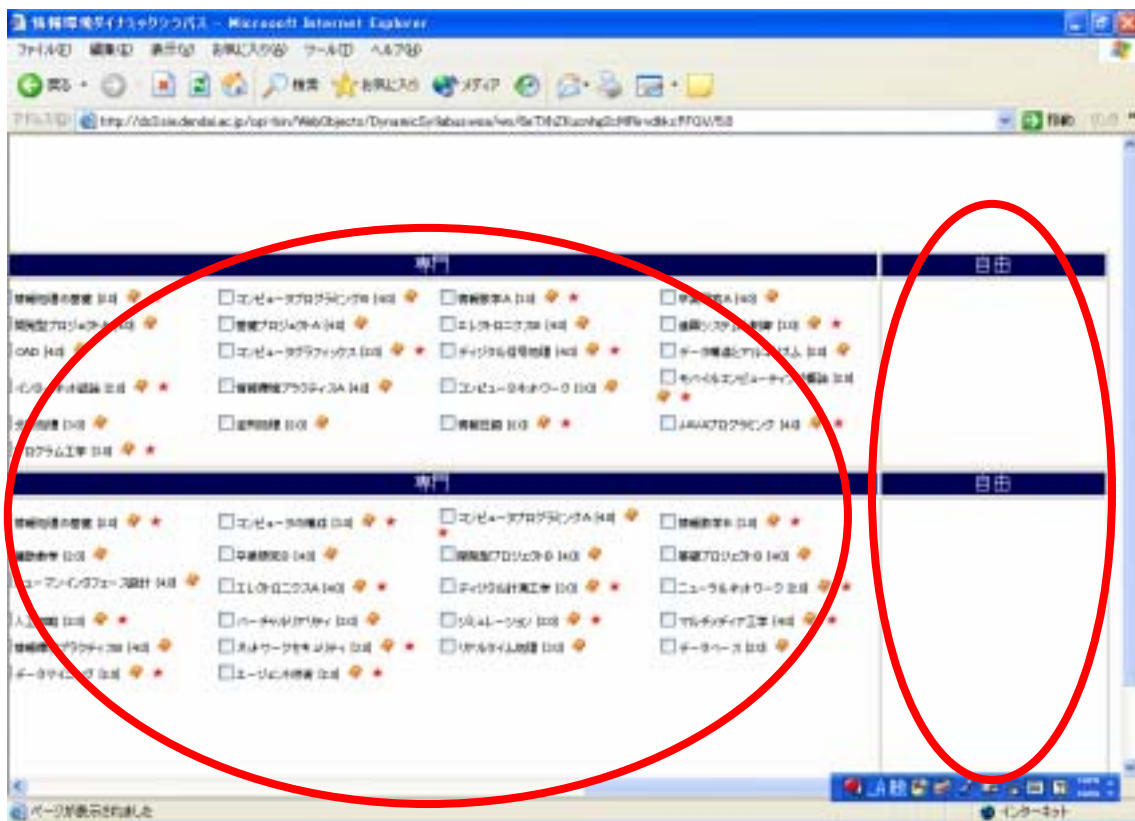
情報環境ダイナミックシラバス - Microsoft Internet Explorer

ファイル(F) 編集(E) 表示(V) お気に入り(A) ツール(T) ヘルプ(H)

戻る 検索 お気に入り メディア

アドレス(D) http://dc3.sie.dendai.ac.jp/cgi-bin/WebObjects/DynamicSyllabus.woa/wo/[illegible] 移動

専門

自由

情報処理の基礎 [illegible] コンピュータプログラミングB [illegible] 情報数学A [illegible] 卒業研究A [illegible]

開発型プロジェクトA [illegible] 基礎プロジェクトA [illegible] エレクトロニクスB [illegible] 数理システム工学 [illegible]

CAD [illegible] コンピュータグラフィックス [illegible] ディジタル信号処理 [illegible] データ構造とアルゴリズム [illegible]

インタフェース基礎論 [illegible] 情報環境プラクティスA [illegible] コンピュータネットワーク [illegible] モバイルコンピューティング概論 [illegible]

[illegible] 並列処理 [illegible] 情報数理 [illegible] JAVAプログラミング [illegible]

プログラム工学 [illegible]

専門

自由

情報処理の基礎 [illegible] コンピュータの構成 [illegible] コンピュータプログラミングA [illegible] 情報数学B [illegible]

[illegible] 卒業研究B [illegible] 開発型プロジェクトB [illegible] 基礎プロジェクトB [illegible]

ヒューマンインタフェース設計 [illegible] エレクトロニクスA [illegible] ディジタル計測工学 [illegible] ニューラルネットワーク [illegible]

人工知能 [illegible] バーチャルリアリティ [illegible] シミュレーション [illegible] マルチメディア工学 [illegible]

情報環境プラクティスB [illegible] ネットワークセキュリティ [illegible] リアルタイム処理 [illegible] データベース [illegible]

データマイニング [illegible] エージェント技術 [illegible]

ページが表示されました

インターネット